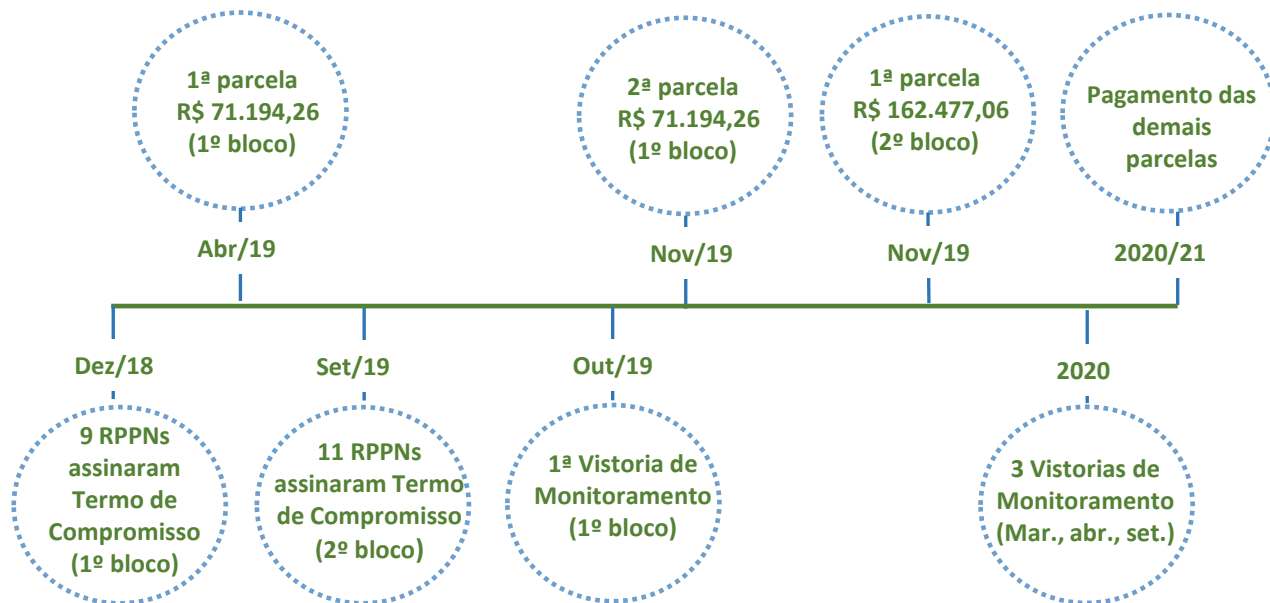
1ª parcela
R$ 71.194,26
(1º bloco)

Abr/19

2ª parcela
R$ 71.194,26
(1º bloco)

Nov/19

1ª parcela
R$ 162.477,06
(2º bloco)

Nov/19

Pagamento das demais parcelas

2020/21

Dez/18

9 RPPNs assinaram Termo de Compromisso (1º bloco)

Set/19

11 RPPNs assinaram Termo de Compromisso (2º bloco)

Out/19

1ª Vistoria de Monitoramento (1º bloco)

2020

3 Vistorias de Monitoramento (Mar., abr., set.)